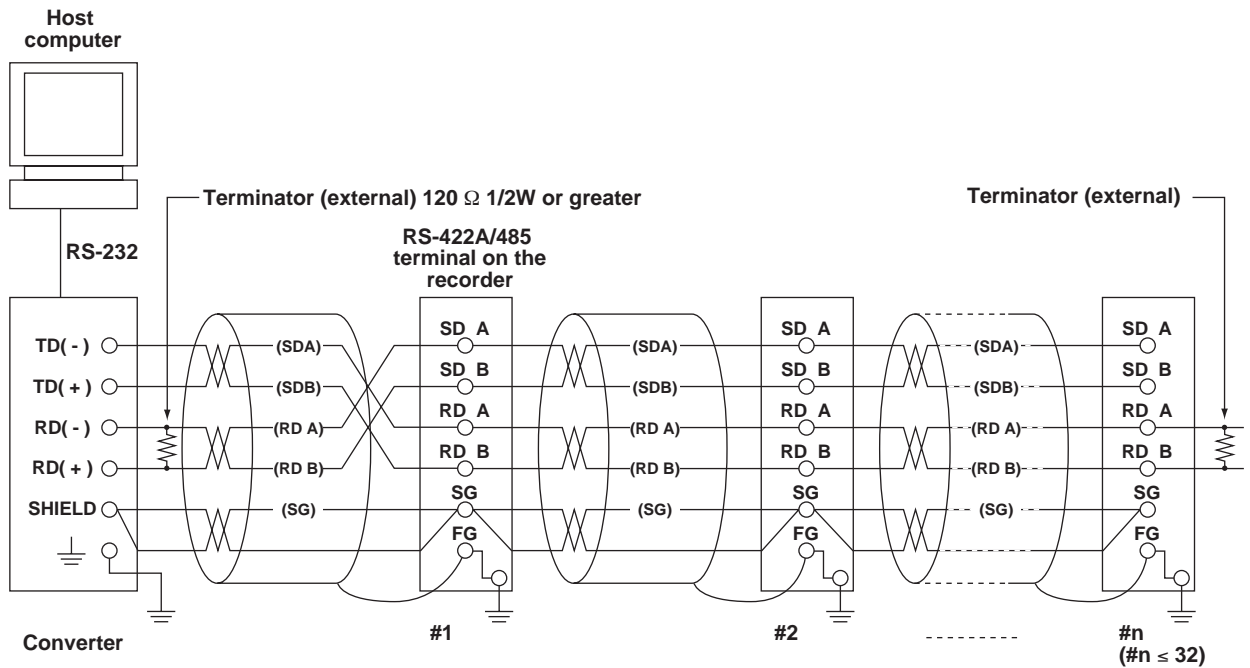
Host computer

Terminator (external) 120 Ω 1/2W or greater

Terminator (external)

RS-232

RS-422A/485 terminal on the recorder

TD( - )
TD( + )
RD( - )
RD( + )
SHIELD

(SDA)
(SDB)
(RD A)
(RD B)
(SG)

SD A
SD B
RD A
RD B
SG
FG

(SDA)
(SDB)
(RD A)
(RD B)
(SG)

SD A
SD B
RD A
RD B
SG
FG

(SDA)
(SDB)
(RD A)
(RD B)
(SG)

SD A
SD B
RD A
RD B
SG
FG

Converter

#1

#2

#n
(#n $\leq$ 32)